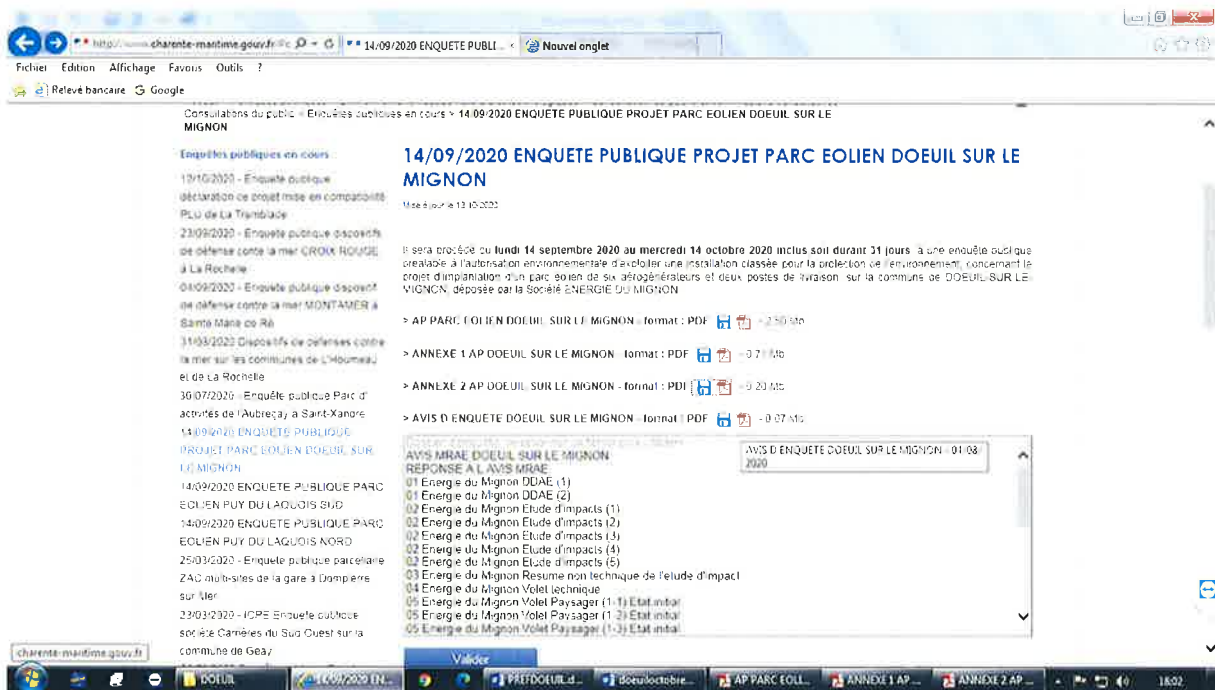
http://www.charente-maritime.gouv.fr/ 14/09/2020 ENQUETE PUBLI... Nouvel onglet

Fichier Edition Affichage Favoris Outils ?

Relevé bancaire Google

Consultations du public > Enquêtes publiques en cours > 14/09/2020 ENQUETE PUBLIQUE PROJET PARC EOLIEN DOEUIL SUR LE MIGNON

Enquêtes publiques en cours

12/10/2020 - Enquête publique déclaration de projet mise en compatibilité PLU de La Tremblade

23/09/2020 - Enquête publique dispositif de défense conte la mer CROIX ROUGE à La Rochelle

04/09/2020 - Enquête publique dispositif de défense contre la mer MONTAMER à Sainte Marie de Ré

31/08/2020 Dispositifs de défenses contre la mer sur les communes de L'Houmeau et de La Rochelle

30/07/2020 - Enquête publique Parc d'activités de l'Aubreçay à Saint-Xandre

14/09/2020 ENQUETE PUBLIQUE PROJET PARC EOLIEN DOEUIL SUR LE MIGNON

14/09/2020 ENQUETE PUBLIQUE PARC EOLIEN PUY DU LAQUOIS SUD

14/09/2020 ENQUETE PUBLIQUE PARC EOLIEN PUY DU LAQUOIS NORD

25/03/2020 - Enquête publique parcellaire ZAC multi-sites de la gare à Dompierre sur Mer

23/03/2020 - ICPE Enquête publique société Carrières du Sud Ouest sur la commune de Geay

14/09/2020 ENQUETE PUBLIQUE PROJET PARC EOLIEN DOEUIL SUR LE MIGNON

Mise à jour le 13/10/2020

Il sera procédé du lundi 14 septembre 2020 au mercredi 14 octobre 2020 inclus soit durant 31 jours, à une enquête publique préalable à l'autorisation environnementale d'exploiter une installation classée pour la protection de l'environnement, concernant le projet d'implantation d'un parc éolien de six aérogénérateurs et deux postes de livraison sur la commune de DOEUIL SUR LE MIGNON, déposée par la Société ENERGIE DU MIGNON

> AP PARC EOLIEN DOEUIL SUR LE MIGNON - format : PDF - 2,30 Mb

> ANNEXE 1 AP DOEUIL SUR LE MIGNON - format : PDF - 0,71 Mb

> ANNEXE 2 AP DOEUIL SUR LE MIGNON - format : PDF - 0,20 Mb

> AVIS D ENQUETE DOEUIL SUR LE MIGNON - format : PDF - 0,07 Mb

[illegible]
AVIS MRAE DOEUIL SUR LE MIGNON
REPONSE A L AVIS MRAE
01 Energie du Mignon DDAE (1)
01 Energie du Mignon DDAE (2)
02 Energie du Mignon Etude d'impacts (1)
02 Energie du Mignon Etude d'impacts (2)
02 Energie du Mignon Etude d'impacts (3)
02 Energie du Mignon Etude d'impacts (4)
02 Energie du Mignon Etude d'impacts (5)
03 Energie du Mignon Resume non technique de l'etude d'impact
04 Energie du Mignon Volet technique
05 Energie du Mignon Volet Paysager (1-1) Etat initial
05 Energie du Mignon Volet Paysager (1-2) Etat initial
05 Energie du Mignon Volet Paysager (1-3) Etat initial

AVIS D ENQUETE DOEUIL SUR LE MIGNON - 01/08/2020

Valider

charente-maritime.gouv.fr

DOEUIL | 14/09/2020 EN... | PREFDOEUIL.d... | doeuiloctobre... | AP PARC EOLI... | ANNEXE 1 AP... | ANNEXE 2 AP... | 18:02